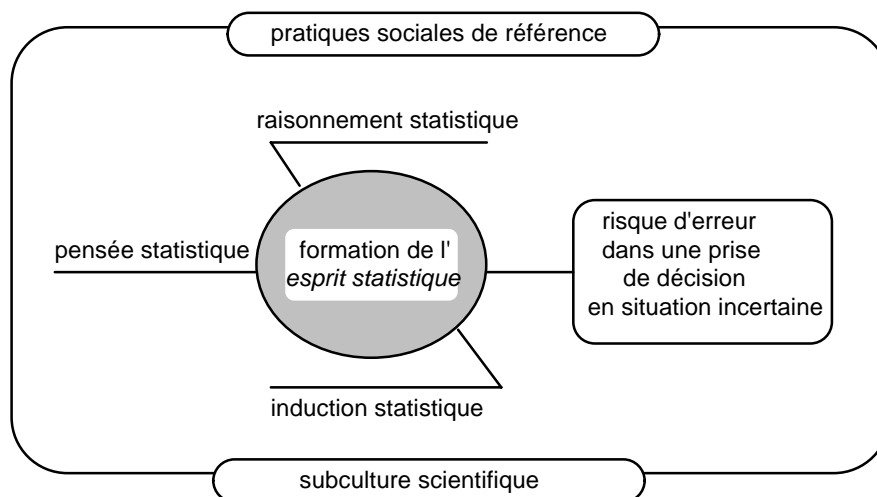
pratiques sociales de référence

raisonnement statistique

pensée statistique

formation de l' *esprit statistique*

risque d'erreur dans une prise de décision en situation incertaine

induction statistique

subculture scientifique